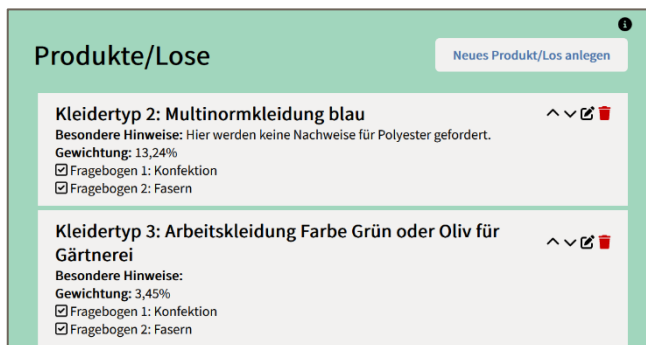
Produkte/Lose

Neues Produkt/Los anlegen

Kleidertyp 2: Multinormkleidung blau
Besondere Hinweise: Hier werden keine Nachweise für Polyester gefordert.
Gewichtung: 13,24%
☑ Fragebogen 1: Konfektion
☑ Fragebogen 2: Fasern

Kleidertyp 3: Arbeitskleidung Farbe Grün oder Oliv für Gärtnerei
Besondere Hinweise:
Gewichtung: 3,45%
☑ Fragebogen 1: Konfektion
☑ Fragebogen 2: Fasern